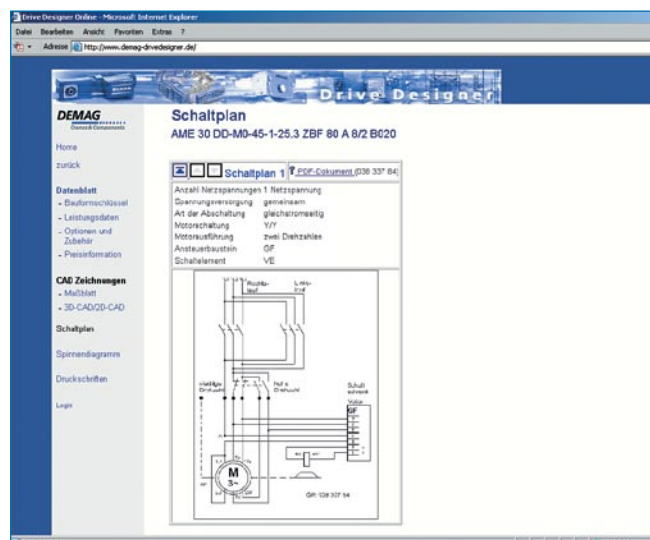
Drive Designer Online - Microsoft Internet Explorer

Datei Bearbeiten Ansicht Favoriten Extras ?

Adresse http://www.demag-drivedesigner.de/

Drive Designer

DEMAG

Demag Components

Home

zurück

Datenblatt

- Bauformschlüssel

- Leistungsdaten

- Optionen und Zubehör

- Preisinformation

CAD Zeichnungen

- Maßblatt

- 3D-CAD/2D-CAD

Schaltplan

Spinnendiagramm

Druckschriften

Login

Schaltplan

AME 30 DD-M0-45-1-25.3 ZBF 80 A 8/2 B020

Schaltplan 1

PDF-Dokument (036 337 84)

| | |
|---|---|
| Anzahl Netzspannungen | 1 Netzspannung |
| Spannungsversorgung | gemeinsam |
| Art der Abschaltung | gleichstromseitig |
| Motorschaltung | Y/Y |
| Motorausführung | zwei Drehzahlen |
| Ansteuerbaustein | GF |
| Schaltelement | VE |

Rechtslauf

Linkslauf

niedrige Drehzahl

hohe Drehzahl

Schaltschrank

GF

M

3~

GR 036 337 84